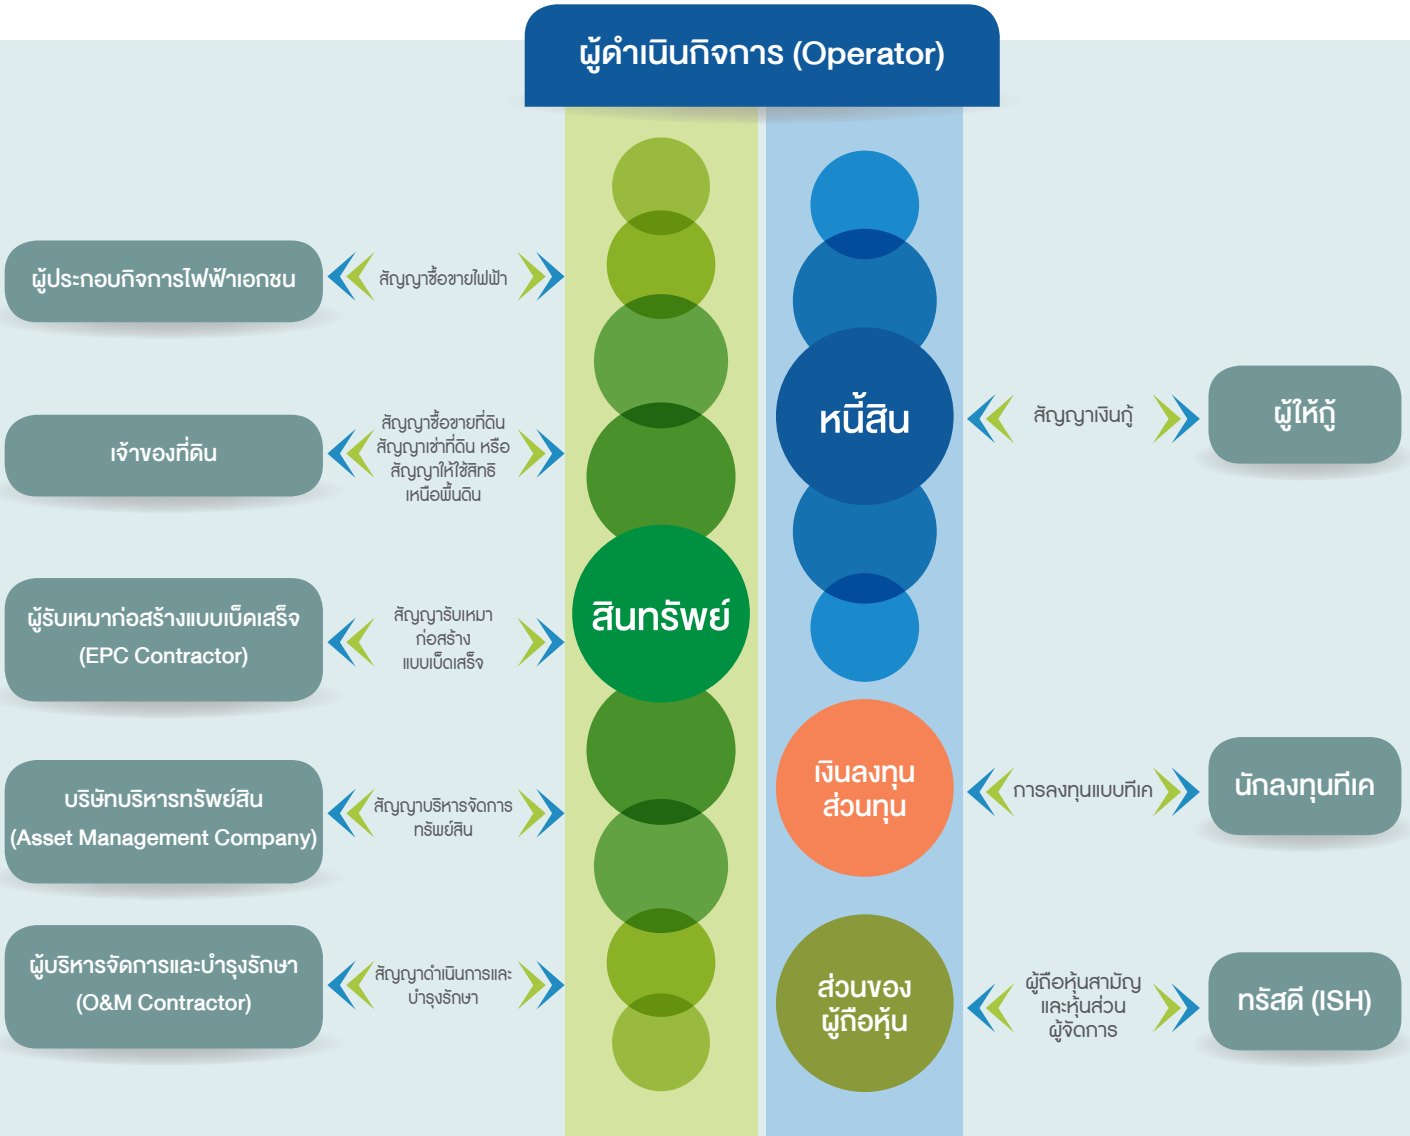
ผู้ดำเนินกิจการ (Operator)

ผู้ประกอบกิจการไฟฟ้าเอกชน

สัญญาซื้อขายไฟฟ้า

เจ้าของที่ดิน

สัญญาซื้อขายที่ดิน สัญญาเช่าที่ดิน หรือ สัญญาให้ใช้สิทธิ เหนือพื้นดิน

ผู้รับเหมาก่อสร้างแบบเบ็ดเสร็จ (EPC Contractor)

สัญญารับเหมา ก่อสร้าง แบบเบ็ดเสร็จ

บริษัทบริหารทรัพย์สิน (Asset Management Company)

สัญญาบริหารจัดการ ทรัพย์สิน

ผู้บริหารจัดการและบำรุงรักษา (O&M Contractor)

สัญญาดำเนินการและ บำรุงรักษา

สินทรัพย์

หนี้สิน

สัญญาเงินกู้

ผู้ให้กู้

เงินลงทุน ส่วนทุน

การลงทุนแบบทีเค

นักลงทุนทีเค

ส่วนของ ผู้ถือหุ้น

ผู้ถือหุ้นสามัญ และหุ้นส่วน ผู้จัดการ

ทรัสตี (ISH)